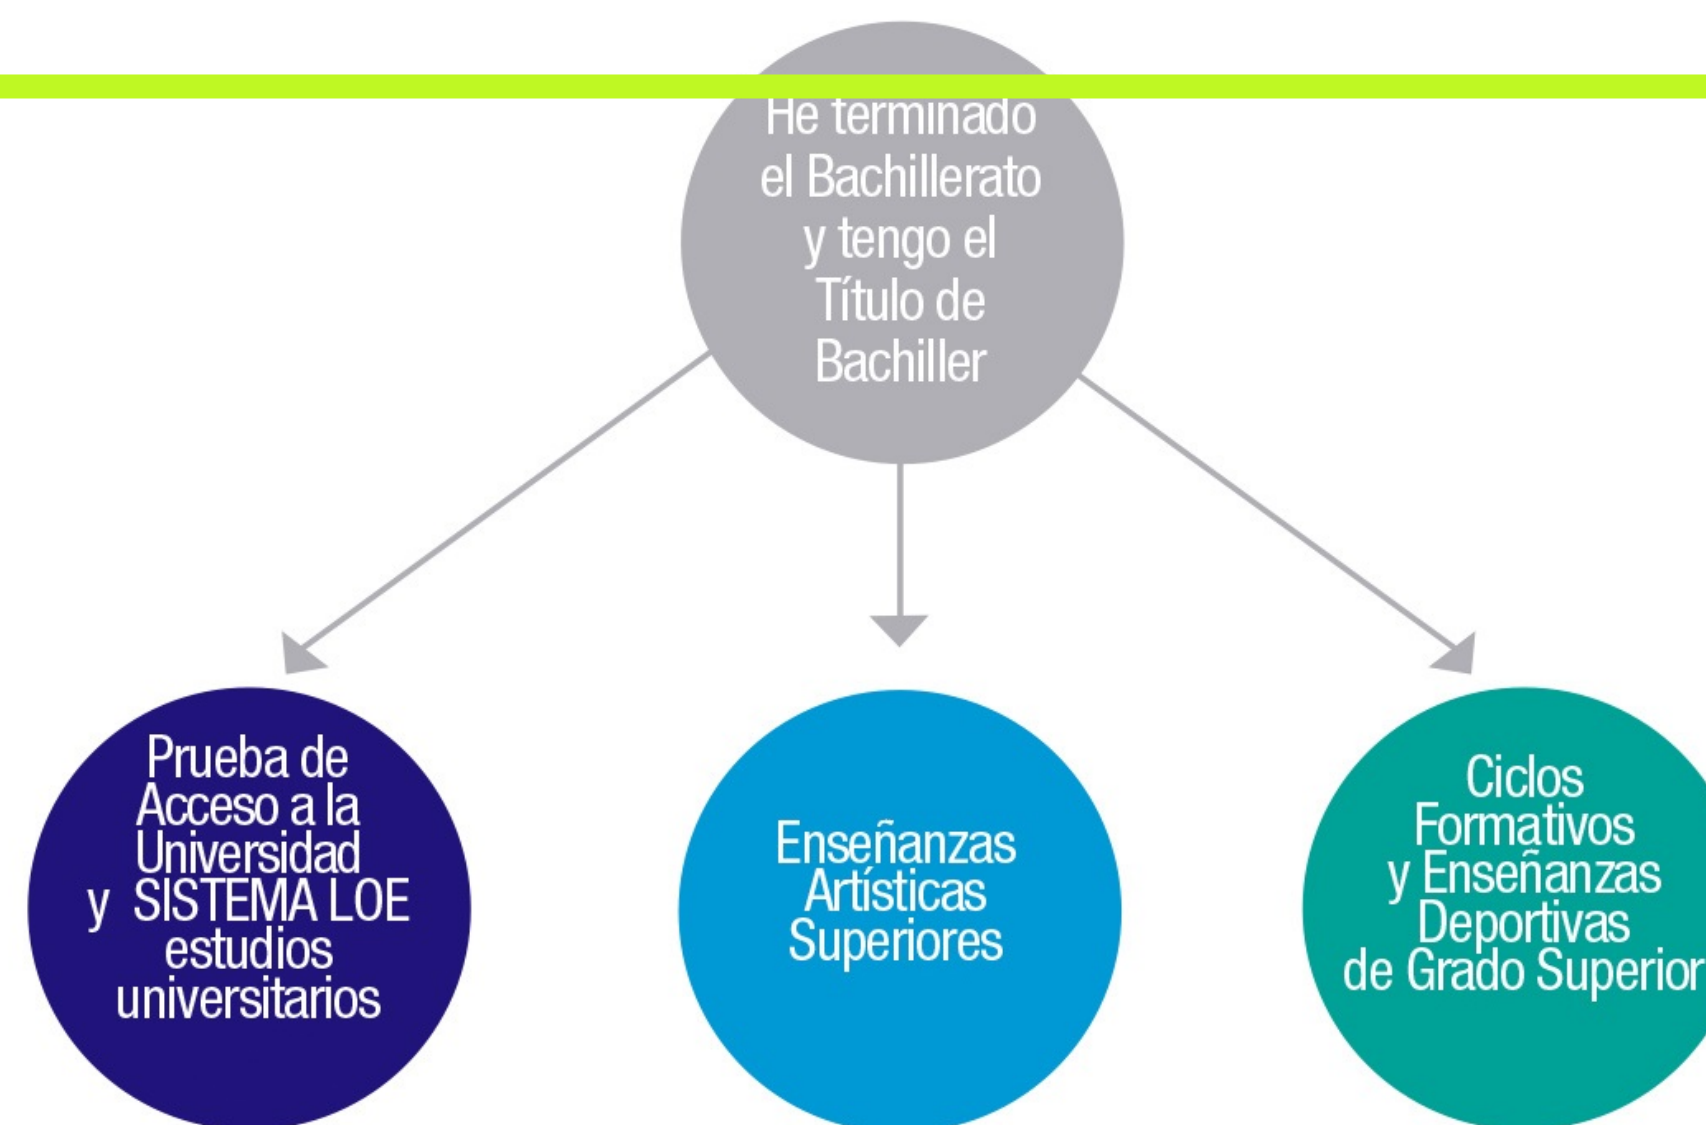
He terminado el Bachillerato y tengo el Título de Bachiller

Prueba de Acceso a la Universidad y SISTEMA LOE estudios universitarios

Enseñanzas Artísticas Superiores

Ciclos Formativos y Enseñanzas Deportivas de Grado Superior